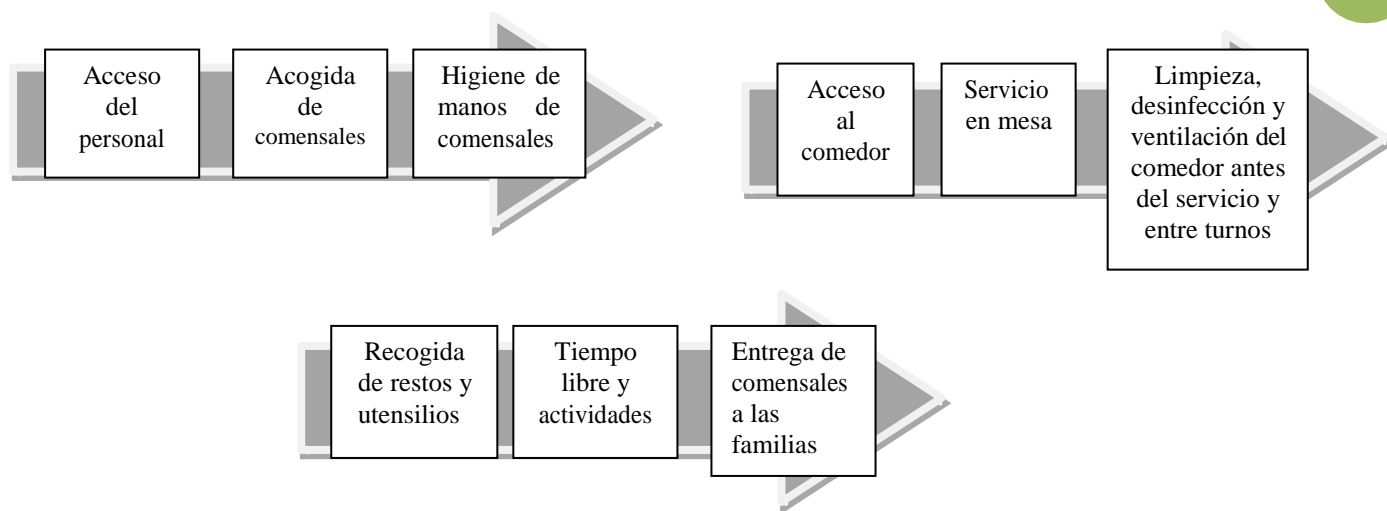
Acceso del personal

Acogida de comensales

Higiene de manos de comensales

Acceso al comedor

Servicio en mesa

Limpieza, desinfección y ventilación del comedor antes del servicio y entre turnos

Recogida de restos y utensilios

Tiempo libre y actividades

Entrega de comensales a las familias